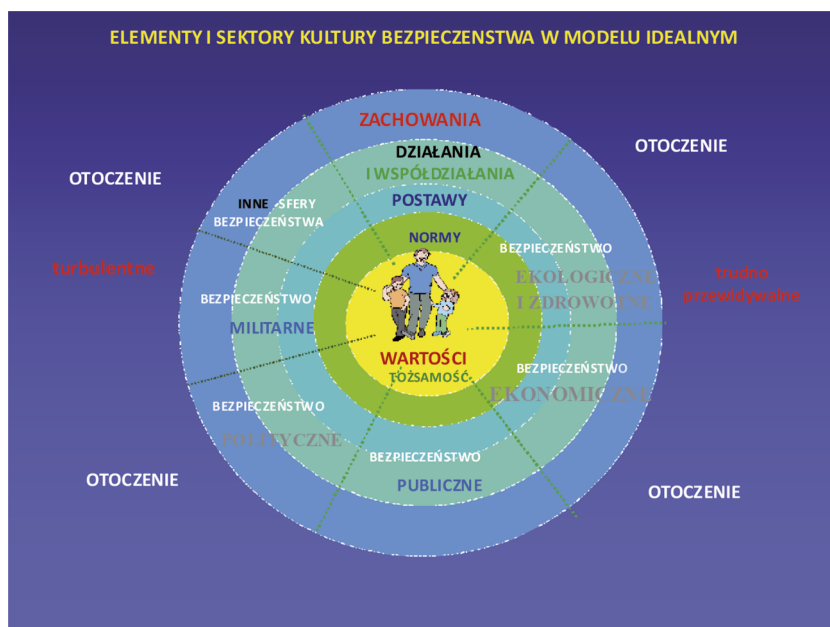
ELEMENTY I SEKTORY KULTURY BEZPIECZENSTWA W MODELU IDEALNYM

OTOCZENIE

OTOCZENIE

turbulentne

trudno przewidywalne

ZACHOWANIA

DZIAŁANIA I WSPÓŁDZIAŁANIA

POSTAWY

NORMY

WARTOŚCI

TOŻSAMOŚĆ

INNE SFERY BEZPIECZEŃSTWA

BEZPIECZEŃSTWO MILITARNE

BEZPIECZEŃSTWO EKOLOGICZNE I ZDROWOTNE

BEZPIECZEŃSTWO EKONOMICZNE

BEZPIECZEŃSTWO POLITYCZNE

BEZPIECZEŃSTWO PUBLICZNE

OTOCZENIE

OTOCZENIE